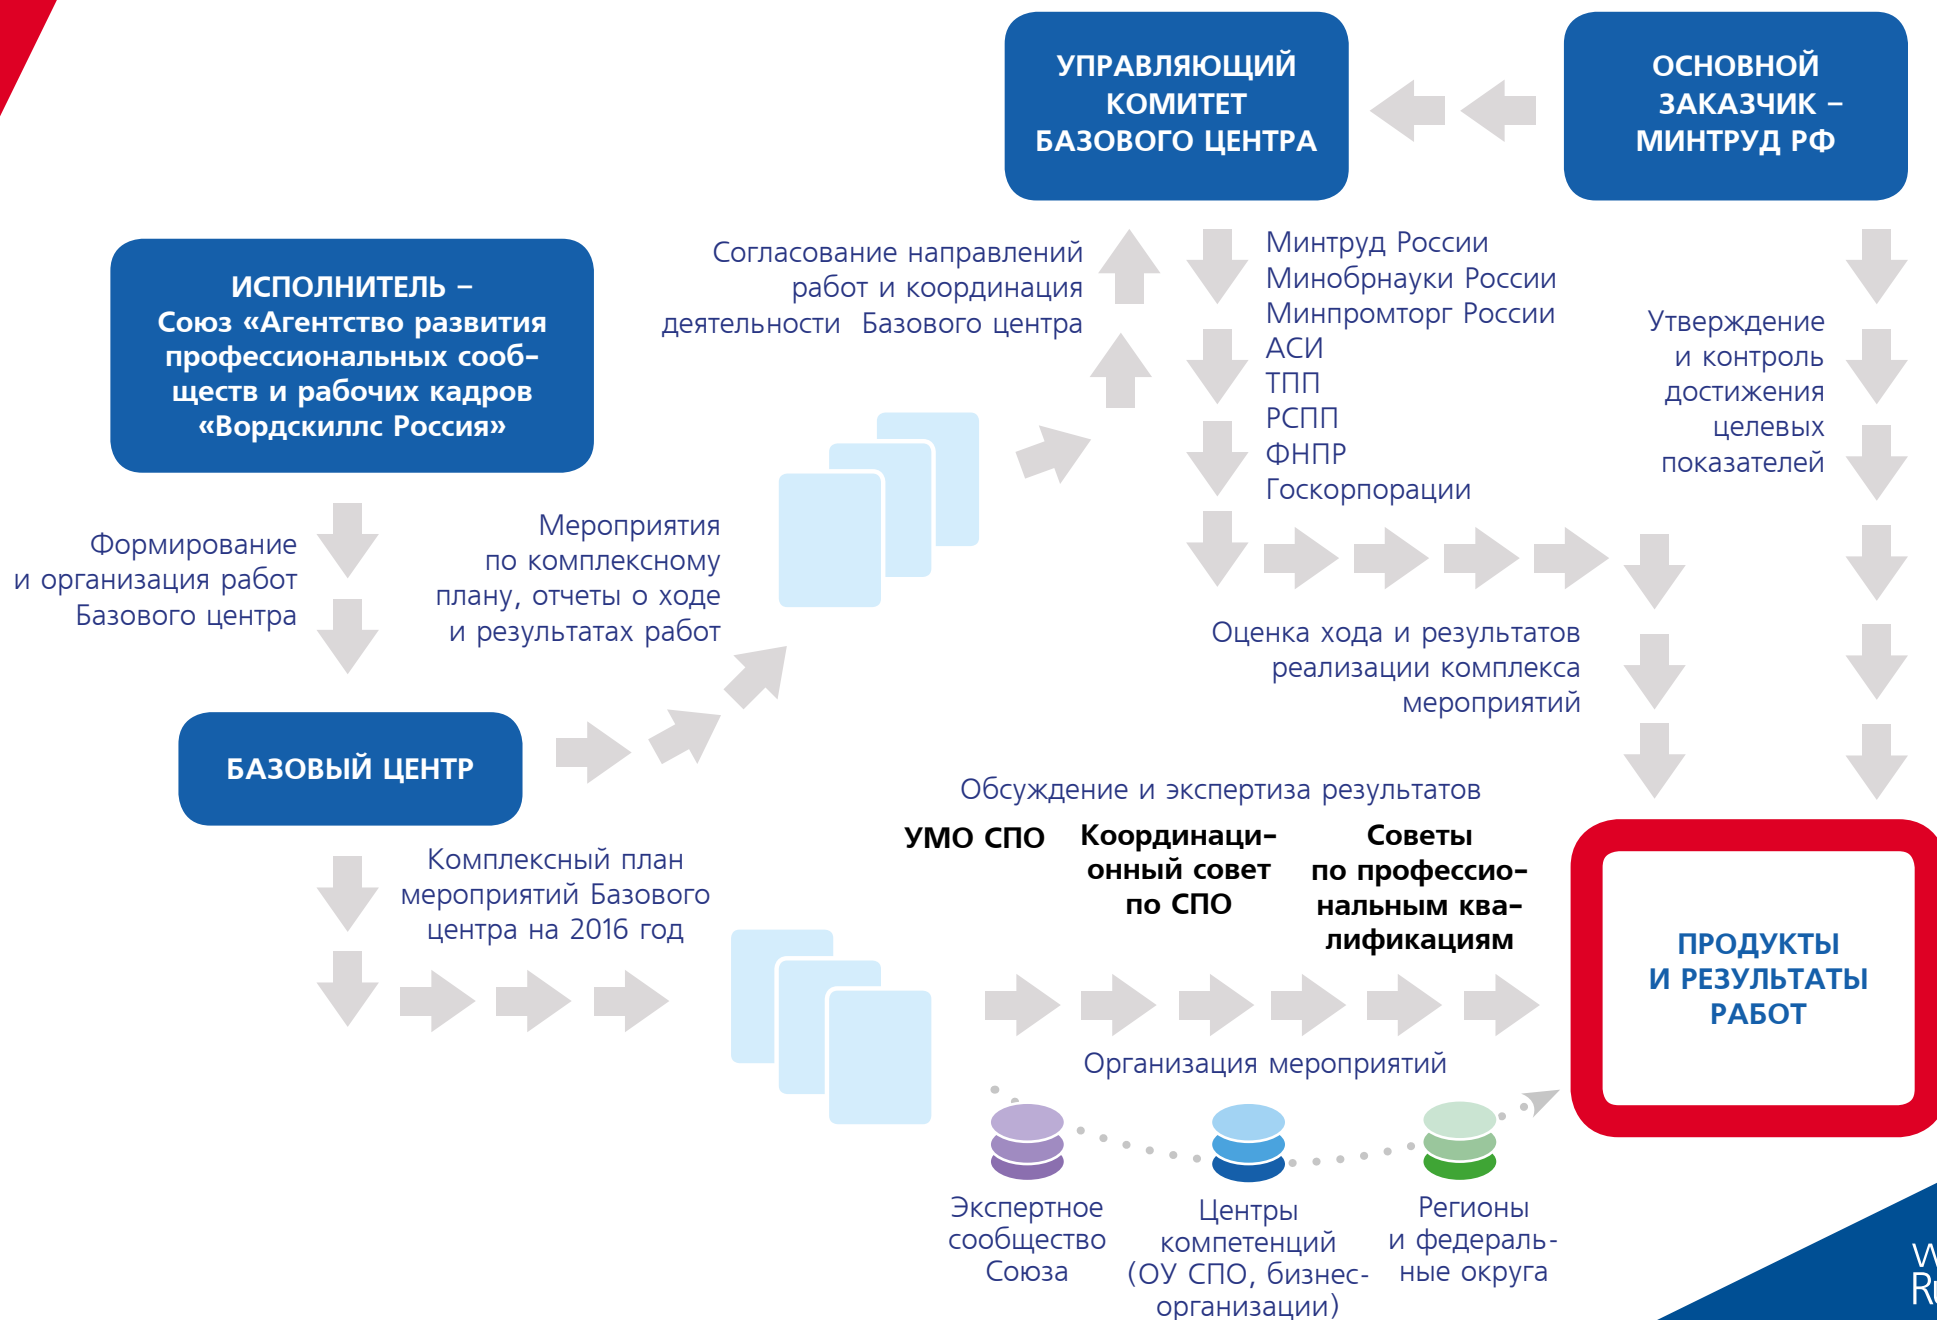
УПРАВЛЯЮЩИЙ КОМИТЕТ БАЗОВОГО ЦЕНТРА

ОСНОВНОЙ ЗАКАЗЧИК – МИНТРУД РФ

ИСПОЛНИТЕЛЬ – Союз «Агентство развития профессиональных сообществ и рабочих кадров «Ворлдскиллс Россия»

Согласование направлений работ и координация деятельности Базового центра

Минтруд России
Минобрнауки России
Минпромторг России
АСИ
ТПП
РСПП
ФНПР
Госкорпорации

Утверждение и контроль достижения целевых показателей

Формирование и организация работ Базового центра

Мероприятия по комплексному плану, отчеты о ходе и результатах работ

Оценка хода и результатов реализации комплекса мероприятий

БАЗОВЫЙ ЦЕНТР

Обсуждение и экспертиза результатов

УМО СПО

Координационный совет по СПО

Советы по профессиональным квалификациям

Комплексный план мероприятий Базового центра на 2016 год

ПРОДУКТЫ И РЕЗУЛЬТАТЫ РАБОТ

Организация мероприятий

Экспертное сообщество Союза

Центры компетенций (ОУ СПО, бизнес-организации)

Регионы и федеральные округа

W
R